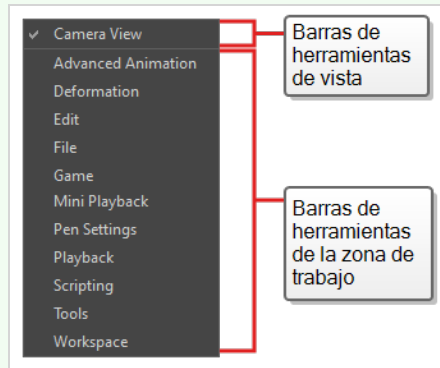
✓ Camera View

Advanced Animation

Deformation

Edit

File

Game

Mini Playback

Pen Settings

Playback

Scripting

Tools

Workspace

Barras de herramientas de vista

Barras de herramientas de la zona de trabajo